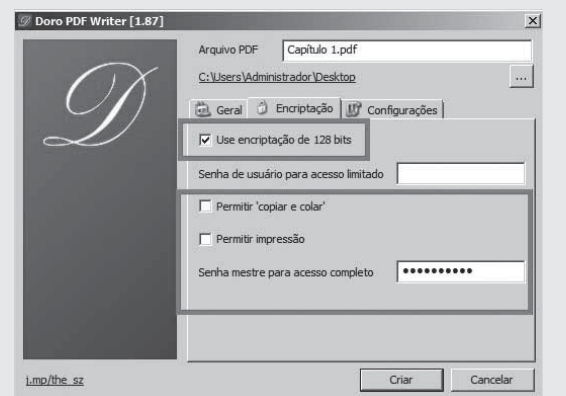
Doro PDF Writer [1.87]

×

Arquivo PDF Capítulo 1.pdf

C:\Users\Administrador\Desktop ...

Geral Encriptação Configurações

Use encriptação de 128 bits

Senha de usuário para acesso limitado

Permitir 'copiar e colar'

Permitir impressão

Senha mestre para acesso completo ••••••••••

j.mp/the_sz

Criar Cancelar